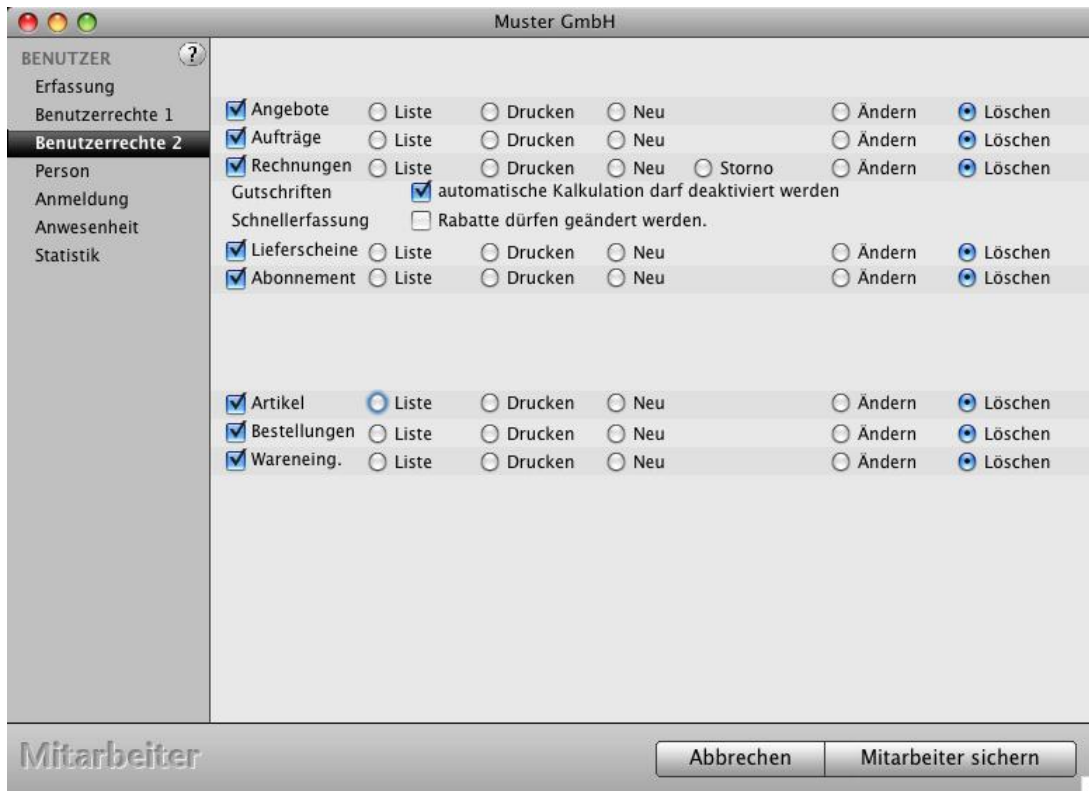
Muster GmbH

BENUTZER
?
Erfassung
Benutzerrechte 1
Benutzerrechte 2
Person
Anmeldung
Anwesenheit
Statistik

Angebote Liste Drucken Neu Ändern Löschen
Aufträge Liste Drucken Neu Ändern Löschen
Rechnungen Liste Drucken Neu Storno Ändern Löschen
Gutschriften automatische Kalkulation darf deaktiviert werden
Schnellerfassung Rabatte dürfen geändert werden.
Lieferscheine Liste Drucken Neu Ändern Löschen
Abonnement Liste Drucken Neu Ändern Löschen

Artikel Liste Drucken Neu Ändern Löschen
Bestellungen Liste Drucken Neu Ändern Löschen
Wareneing. Liste Drucken Neu Ändern Löschen

Mitarbeiter
Abbrechen
Mitarbeiter sichern